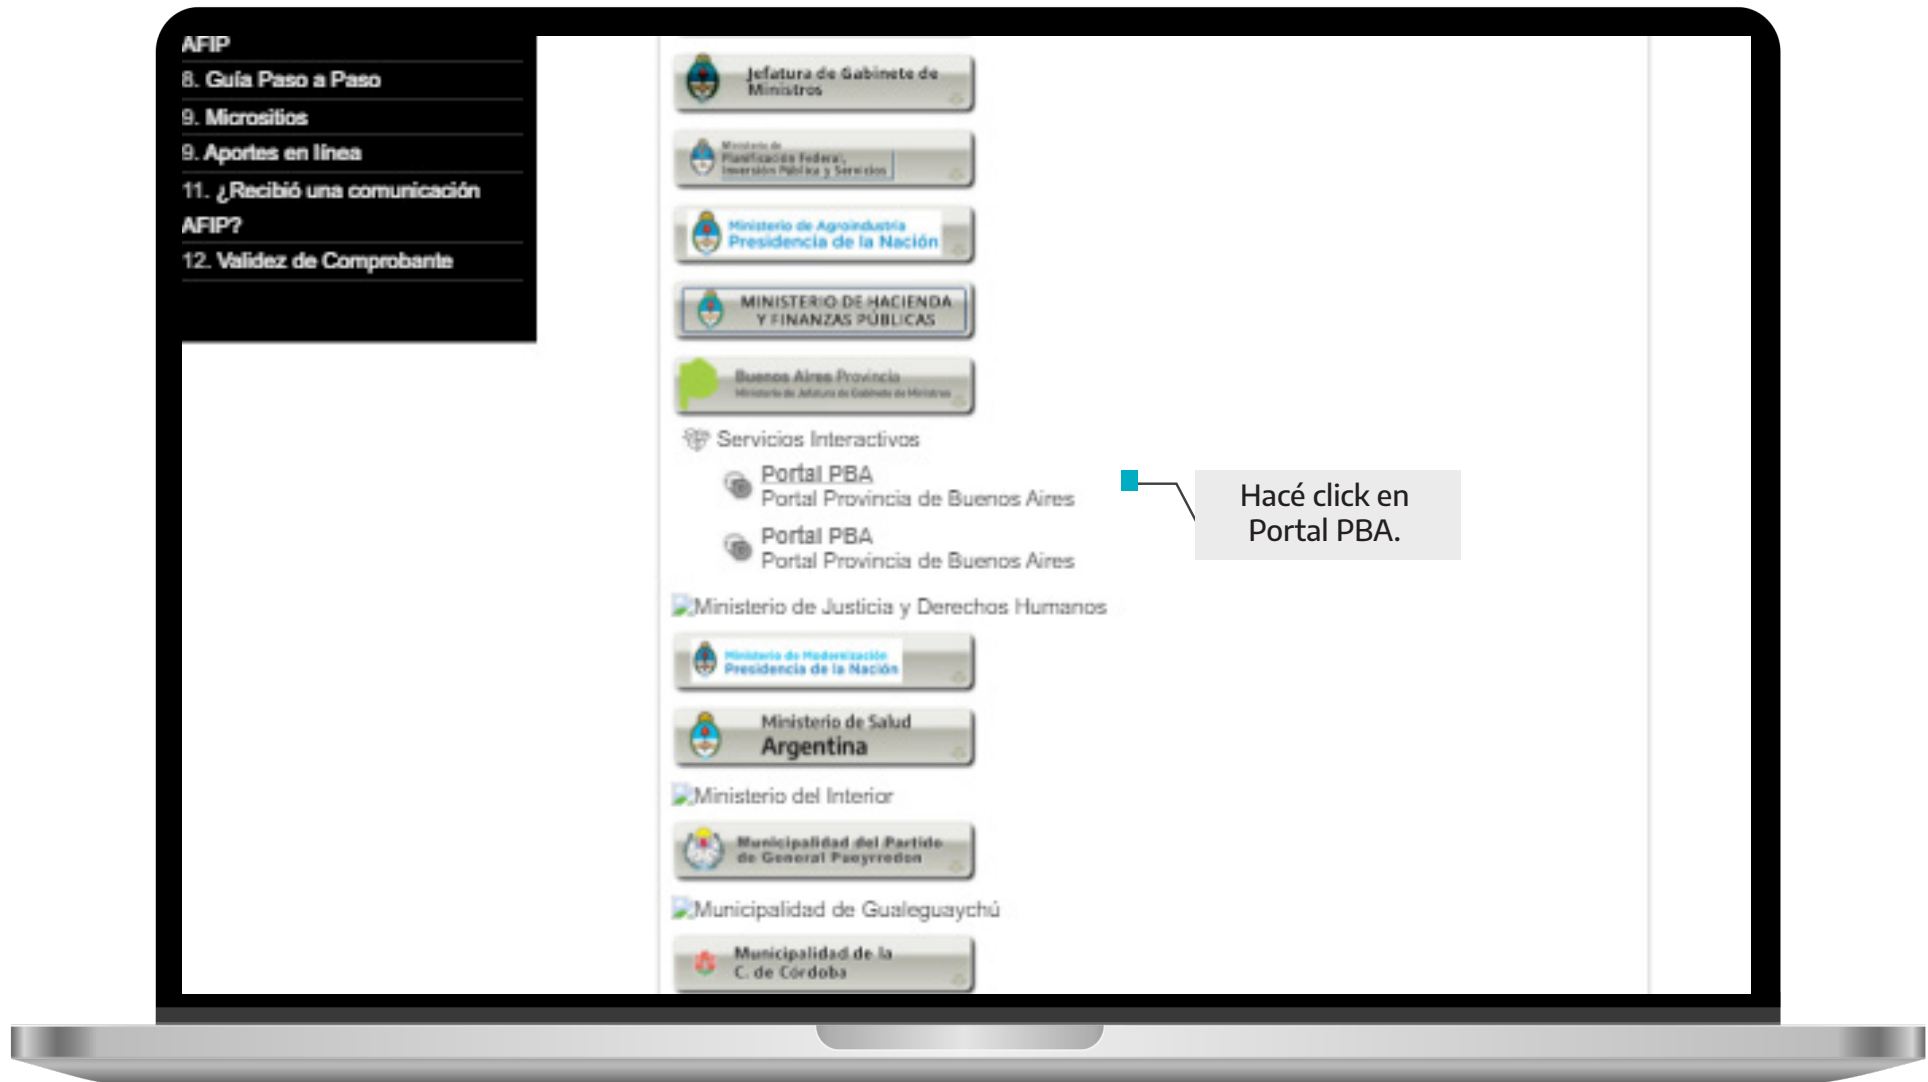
AFIP
8. Guía Paso a Paso
9. Micrositios
9. Aportes en línea
11. ¿Recibió una comunicación AFIP?
12. Validez de Comprobante

Jefatura de Gabinete de Ministros

Ministerio de Planificación Federal, Inversión Pública y Servicios

Ministerio de Agroindustria
Presidencia de la Nación

MINISTERIO DE HACIENDA Y FINANZAS PÚBLICAS

Buenos Aires Provincia
Ministerio de Jefatura de Gabinete de Ministros

Servicios Interactivos
Portal PBA
Portal Provincia de Buenos Aires
Portal PBA
Portal Provincia de Buenos Aires

Hacé click en Portal PBA.

Ministerio de Justicia y Derechos Humanos

Ministerio de Modernización
Presidencia de la Nación

Ministerio de Salud
Argentina

Ministerio del Interior

Municipalidad del Partido de General Pueyrredon

Municipalidad de Gualeguaychú

Municipalidad de la C. de Córdoba